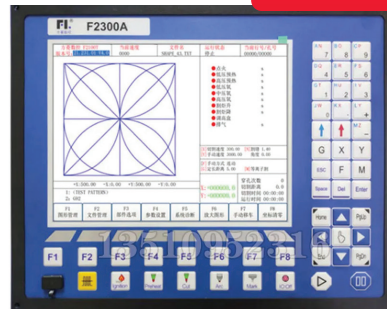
F2300A

F1 F2 F3 F4 F5 F6 F7 F8

F1 图形管理 F2 文件管理 F3 操作选项 F4 参数设置 F5 系统诊断 F6 放大图形 F7 手动移车 F8 坐标清零

Ignition Preheat Cut Arc Mark ON/OFF

X Y Z G M ESC Space Del Enter F

PgUp PgDn Home End

1 2 3 4 5 6 7 8 9 0

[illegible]